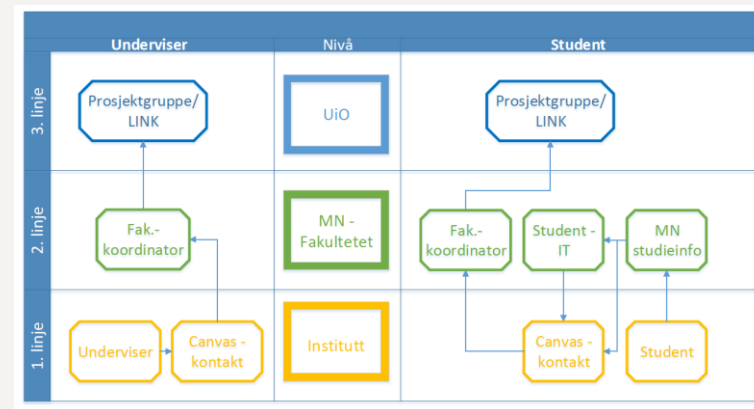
| | Underviser | Nivå | Student |
|---|---|---|---|
| 3. linje | Prosjektgruppe/ LINK | UiO | Prosjektgruppe/ LINK |
| 2. linje | Fak.- koordinator | MN - Fakultetet | Fak.- koordinator, Student - IT, MN studieinfo |
| 1. linje | Underviser, Canvas - kontakt | Institutt | Canvas - kontakt, Student |